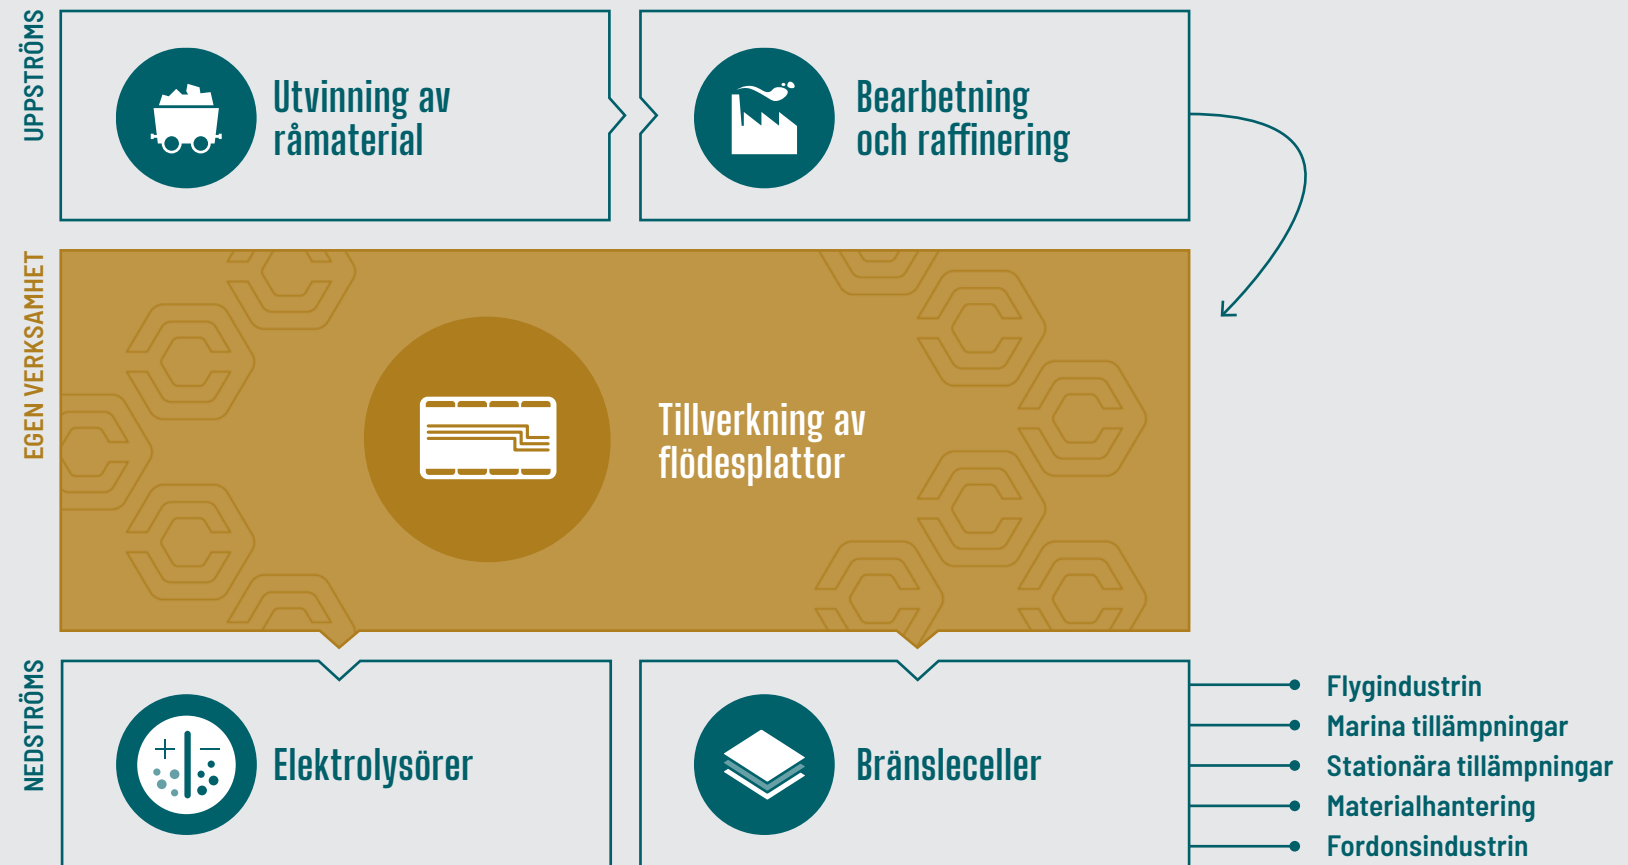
UPPSTRÖMS

Utvinning av råmaterial

Bearbetning och raffinering

EGEN VERKSAMHET

Tillverkning av flödesplattor

NEDSTRÖMS

Elektrolysörer

Bränsleceller

Flygindustrin
Marina tillämpningar
Stationära tillämpningar
Materialhantering
Fordonsindustrin